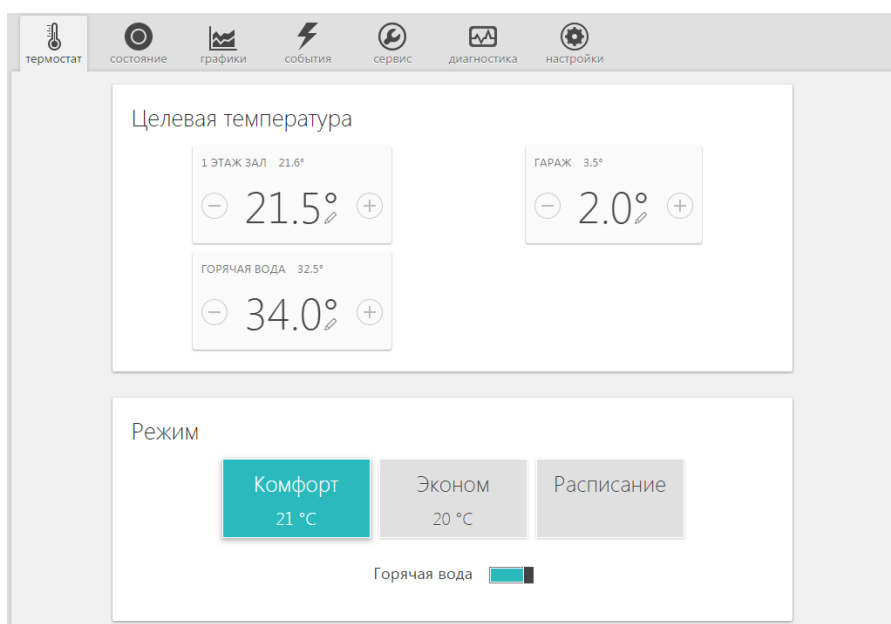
термостат
состояние
графики
события
сервис
диагностика
настройки

Целевая температура

1 ЭТАЖ ЗАЛ 21.6°
21.5°

ГАРАЖ 3.5°
2.0°

ГОРЯЧАЯ ВОДА 32.5°
34.0°

Режим

Комфорт
21 °C

Эконом
20 °C

Расписание

Горячая вода